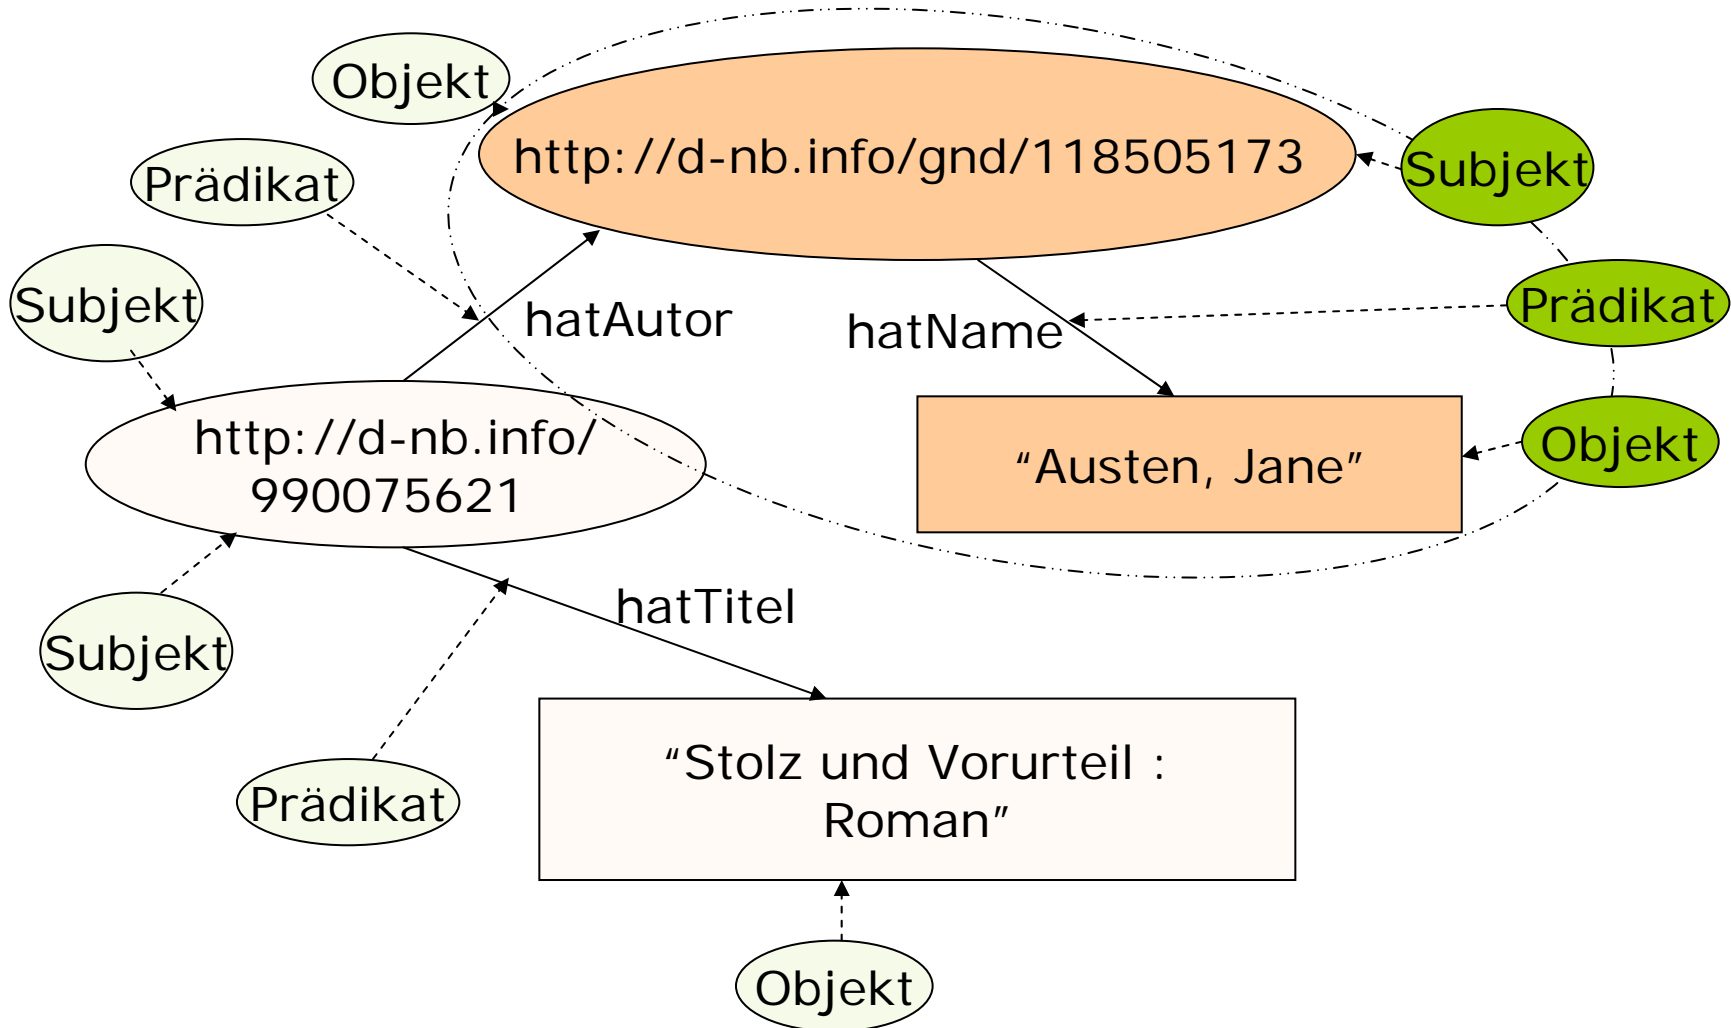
Objekt

http://d-nb.info/gnd/118505173

Subjekt

Prädikat

Subjekt

hatAutor

hatName

Prädikat

http://d-nb.info/ 990075621

"Austen, Jane"

Objekt

hatTitel

Subjekt

Prädikat

"Stolz und Vorurteil : Roman"

Objekt